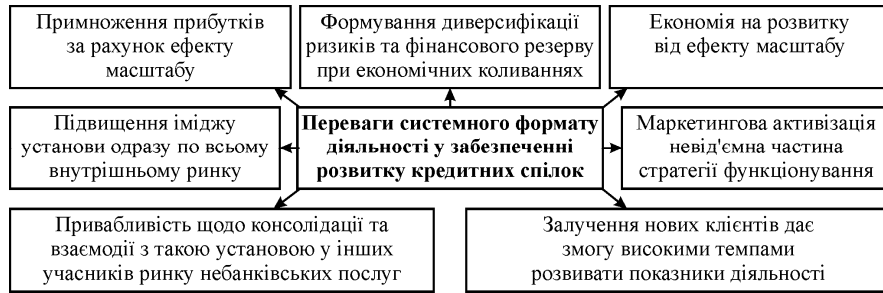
Примноження прибутків за рахунок ефекту масштабу

Формування диверсифікації ризиків та фінансового резерву при економічних коливаннях

Економія на розвитку від ефекту масштабу

Підвищення іміджу установи одразу по всьому внутрішньому ринку

Переваги системного формату діяльності у забезпеченні розвитку кредитних спілок

Маркетингова активізація невід'ємна частина стратегії функціонування

Привабливість щодо консолідації та взаємодії з такою установою у інших учасників ринку небанківських послуг

Залучення нових клієнтів дає змогу високими темпами розвивати показники діяльності